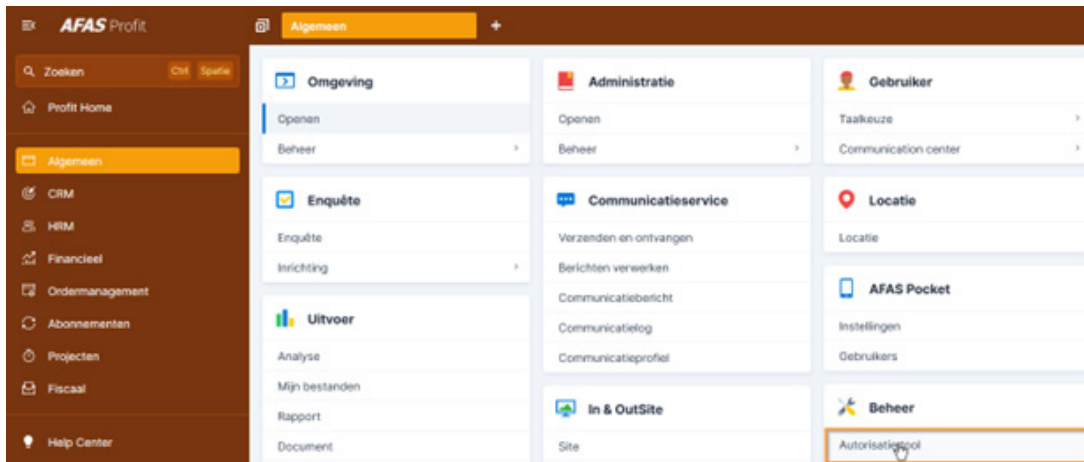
AFAS Profit

Algemeen

+

Zoeken Ctrl Spatie

Profit Home

Algemeen

CRM

HRM

Financieel

Ordermanagement

Abonnementen

Projecten

Fiscaal

Help Center

Omgeving

Openen

Beheer

Enquête

Enquête

Inrichting

Uitvoer

Analyse

Mijn bestanden

Rapport

Document

Administratie

Openen

Beheer

Communicatieservice

Verzenden en ontvangen

Berichten verwerken

Communicatiebericht

Communicatielog

Communicatieprofiel

In & OutSite

Site

Gebruiker

Taalkeuze

Communication center

Locatie

Locatie

AFAS Pocket

Instellingen

Gebruikers

Beheer

Autorisatietool